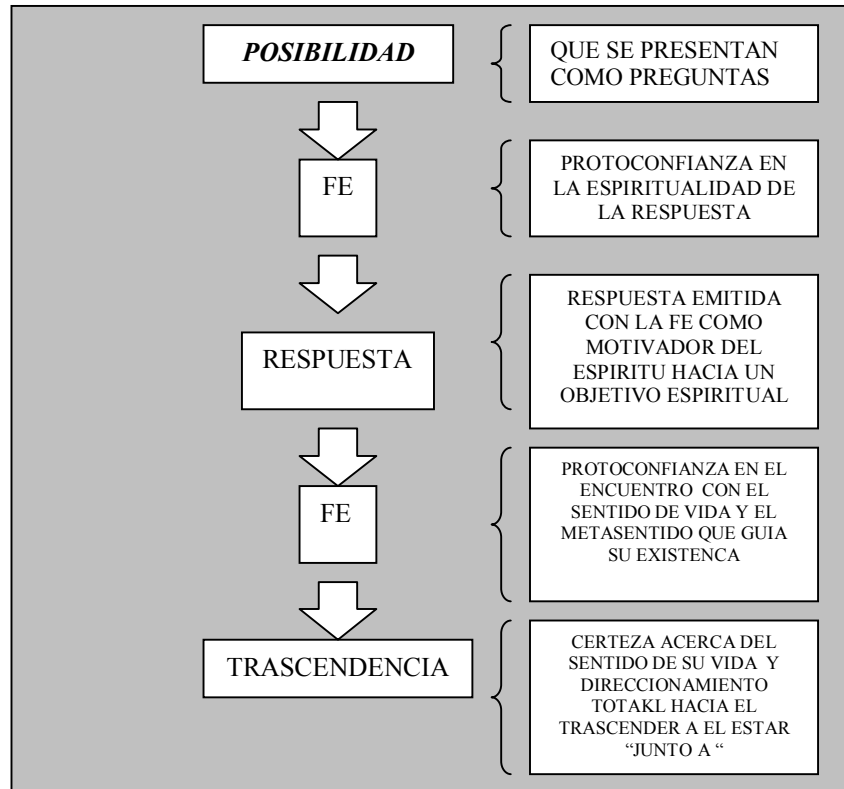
POSIBILIDAD

QUE SE PRESENTAN COMO PREGUNTAS

FE

PROTOCONFIANZA EN LA ESPIRITUALIDAD DE LA RESPUESTA

RESPUESTA

RESPUESTA EMITIDA CON LA FE COMO MOTIVADOR DEL ESPIRITU HACIA UN OBJETIVO ESPIRITUAL

FE

PROTOCONFIANZA EN EL ENCUENTRO CON EL SENTIDO DE VIDA Y EL METASENTIDO QUE GUIA SU EXISTENCA

TRASCENDENCIA

CERTEZA ACERCA DEL SENTIDO DE SU VIDA Y DIRECCIONAMIENTO TOTAKL HACIA EL TRASCENDER A EL ESTAR “JUNTO A “